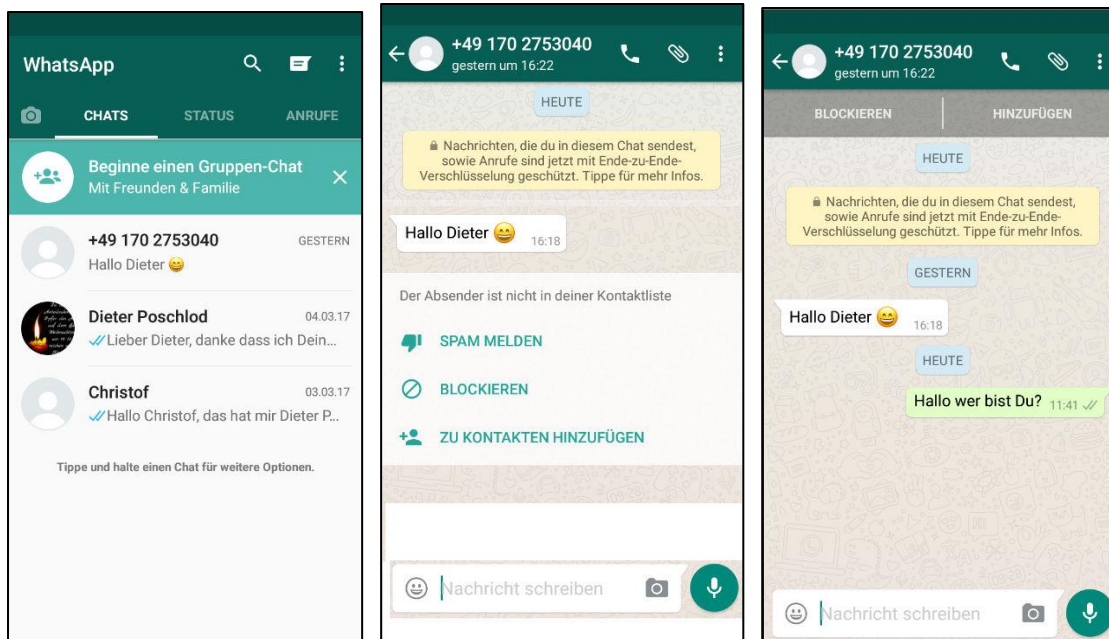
WhatsApp

CHATS STATUS ANRUFE

Beginne einen Gruppen-Chat
Mit Freunden & Familie

+49 170 2753040 GESTERN
Hallo Dieter 😄

Dieter Poschlod 04.03.17
Lieber Dieter, danke dass ich Dein...

Christof 03.03.17
Hallo Christof, das hat mir Dieter P...

Tippe und halte einen Chat für weitere Optionen.

+49 170 2753040
gestern um 16:22

HEUTE

Nachrichten, die du in diesem Chat sendest, sowie Anrufe sind jetzt mit Ende-zu-Ende-Verschlüsselung geschützt. Tippe für mehr Infos.

Hallo Dieter 😄 16:18

Der Absender ist nicht in deiner Kontaktliste

SPAM MELDEN

BLOCKIEREN

ZU KONTAKTEN HINZUFÜGEN

Nachricht schreiben

+49 170 2753040
gestern um 16:22

BLOCKIEREN HINZUFÜGEN

HEUTE

Nachrichten, die du in diesem Chat sendest, sowie Anrufe sind jetzt mit Ende-zu-Ende-Verschlüsselung geschützt. Tippe für mehr Infos.

GESTERN

Hallo Dieter 😄 16:18

HEUTE

Hallo wer bist Du? 11:41

Nachricht schreiben